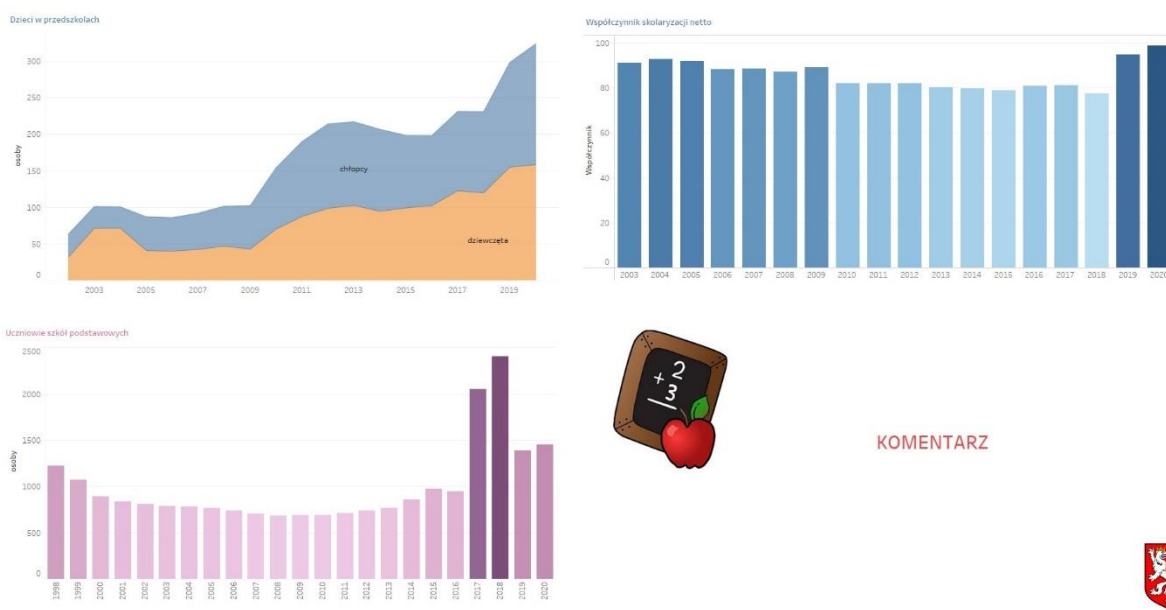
Dzieci w przedszkolach

300
250
200
150
100
50
0

osoby

chłopcy

dziewczęta

2003
2005
2007
2009
2011
2013
2015
2017
2019

Współczynnik skolaryzacji netto

100
80
60
40
20
0

Współczynnik

2003
2004
2005
2006
2007
2008
2009
2010
2011
2012
2013
2014
2015
2016
2017
2018
2019
2020

Uczniowie szkół podstawowych

2500
2000
1500
1000
500
0

osoby

1998
1999
2000
2001
2002
2003
2004
2005
2006
2007
2008
2009
2010
2011
2012
2013
2014
2015
2016
2017
2018
2019
2020

$+\frac{2}{3}$

KOMENTARZ